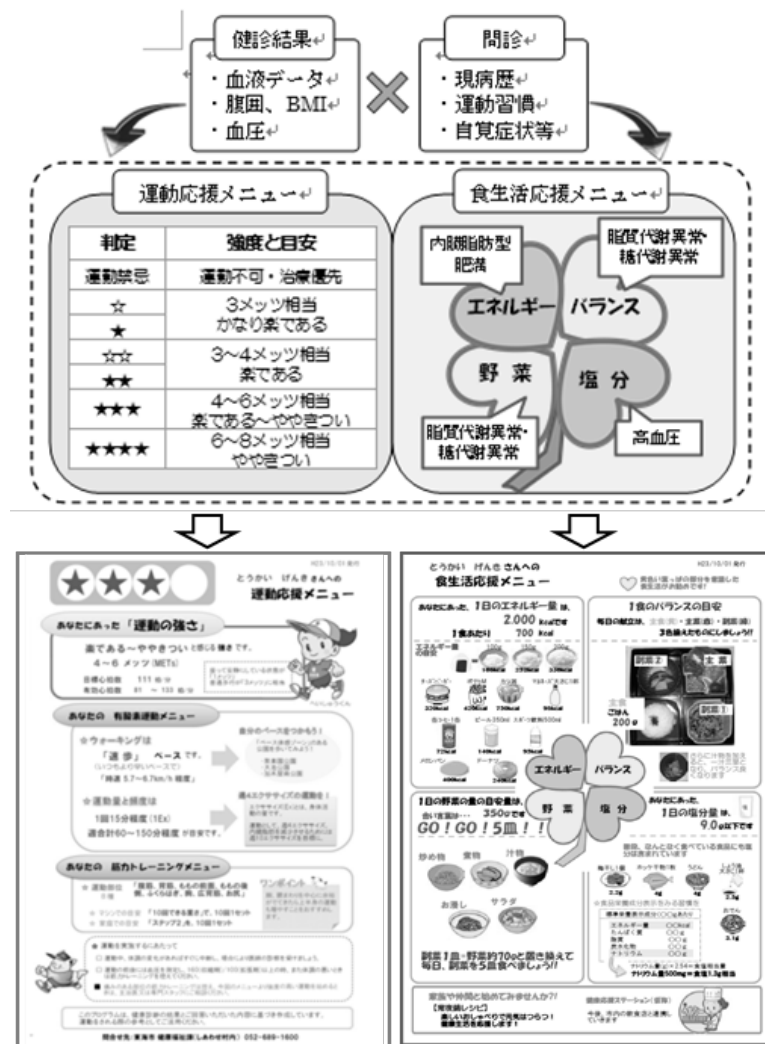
健診結果

・血液データ
・腹囲、BMI
・血圧

問診

・現病歴
・運動習慣
・自覚症状等

運動応援メニュー

| 判定 | 強度と目安 |
|---|---|
| 運動禁忌 | 運動不可・治療優先 |
| ☆ | 3メッツ相当 かなり楽である |
| ★ | |
| ☆☆ | 3~4メッツ相当 楽である |
| ★★ | |
| ★★★ | 4~6メッツ相当 楽である~ややきつい |
| ★★★★ | 6~8メッツ相当 ややきつい |

食生活応援メニュー

内臓脂肪型肥満

脂質代謝異常 糖代謝異常

エネルギー

バランス

野菜

塩分

脂質代謝異常・糖代謝異常

高血圧

H23/10/01 発行

とうかい げんきさんへの

運動応援メニュー

あなたにあった「運動の強さ」

楽である~ややきつい と感じる強さです。

4~6 メッツ(METs)

目標心拍数 111 拍/分

有効心拍数 91 ~ 133 拍/分

あなたの 有酸素運動メニュー

☆ウォーキングは

「速歩」ペース です。

「時速 5.7~6.7km/h 程度」

☆運動量と頻度は

1回15分程度(1Ex)

週合計60~150分程度 が目安です。

あなたの 筋力トレーニングメニュー

ワンポイント

「腹筋、背筋、ももの前面、ももの後側、ふくらはぎ、胸、広背筋、お尻」

「10回できる重さ」で、10回1セット

「ステップ上」を、10回1セット

●運動を実施するにあたって

問合せ先:東海市 健康推進課(しあわせ村内) 052-689-1600

H23/10/01 発行

とうかい げんき さんへの

食生活応援メニュー

あなたにあった、1日のエネルギー量 は、

2,000 kcalです

1食あたり 700 kcal

1食のバランスの目安

毎日の献立は、主食(黄)・主菜(赤)・副菜(緑)

3色揃えたものにしましょう!

副菜2

主菜

主食 ごはん 200g

副菜1

エネルギー

バランス

野菜

塩分

1日の野菜の量の目安量は、

350gです

GO!GO!5皿!!

炒め物

煮物

汁物

お浸し

サラダ

副菜1皿・野菜約70gと置き換えて毎日、副菜を5皿食べましょう!!

あなたにあった、1日の塩分量は、

9.0g以下です

家族や仲間と始めてみませんか?!

健康応援ステーション(習慣)

ナトリウム量500mg=食塩1.3g相当